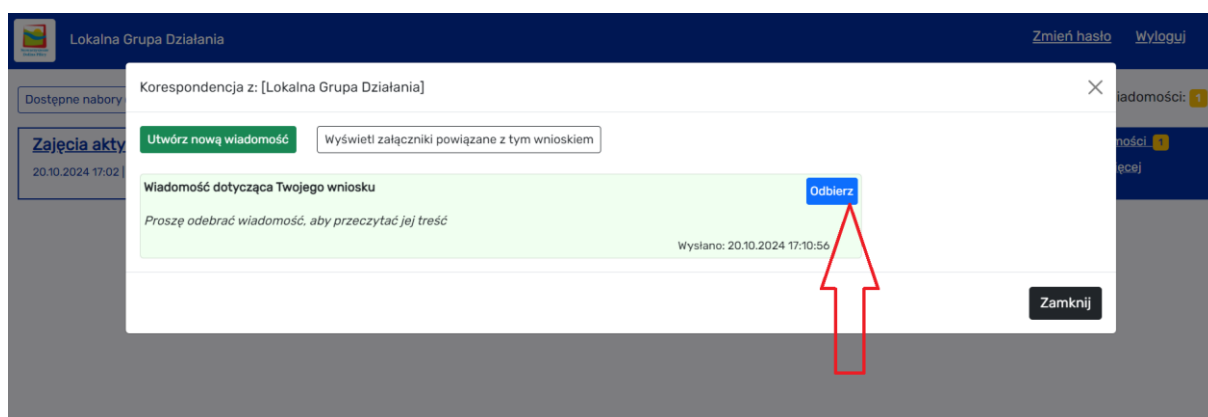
Lokalna Grupa Działania

Zmień hasło Wyloguj

Dostępne nabory

iadomości: 1

Zajęcia akty

20.10.2024 17:02

mości 1

ięcej

Korespondencja z: [Lokalna Grupa Działania]

×

Utwórz nową wiadomość

Wyświetl załączniki powiązane z tym wnioskiem

Wiadomość dotycząca Twojego wniosku

Odbierz

Proszę odebrać wiadomość, aby przeczytać jej treść

Wysłano: 20.10.2024 17:10:56

Zamknij